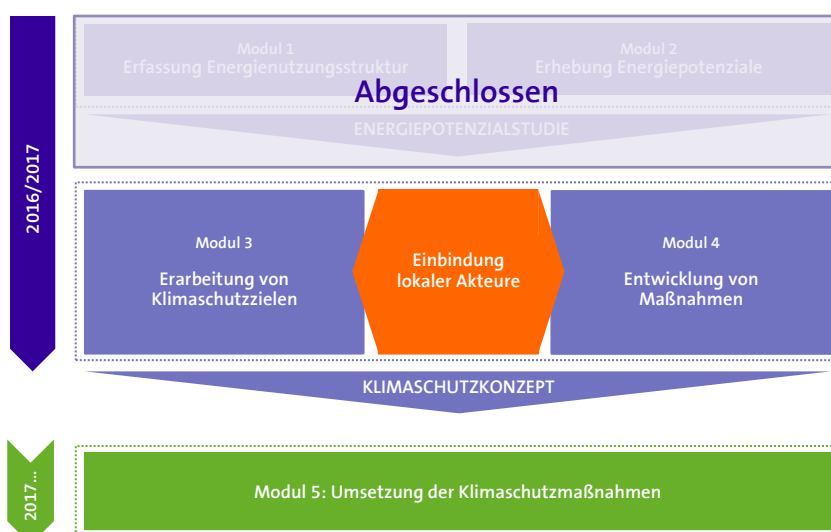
2016/2017

Modul 1
Erfassung Energienutzungsstruktur

Modul 2
Erhebung Energiepotenziale

Abgeschlossen

ENERGIEPOTENZIALSTUDIE

Modul 3
Erarbeitung von Klimaschutzzielen

Einbindung lokaler Akteure

Modul 4
Entwicklung von Maßnahmen

KLIMASCHUTZKONZEPT

2017...

Modul 5: Umsetzung der Klimaschutzmaßnahmen